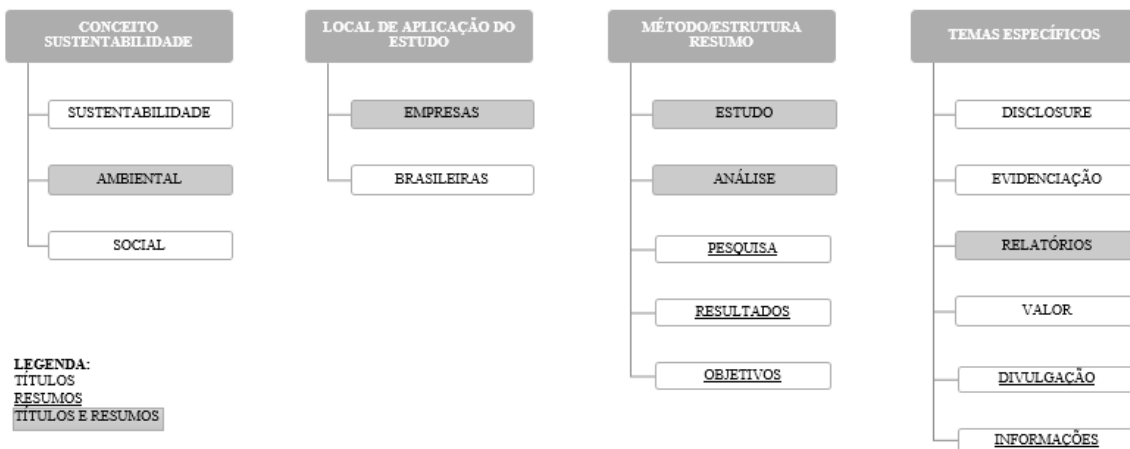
CONCEITO SUSTENTABILIDADE

SUSTENTABILIDADE

AMBIENTAL

SOCIAL

LOCAL DE APLICAÇÃO DO ESTUDO

EMPRESAS

BRASILEIRAS

MÉTODO/ESTRUTURA RESUMO

ESTUDO

ANÁLISE

PESQUISA

RESULTADOS

OBJETIVOS

TEMAS ESPECÍFICOS

DISCLOSURE

EVIDENCIAÇÃO

RELATÓRIOS

VALOR

DIVULGAÇÃO

INFORMAÇÕES

LEGENDA:
TÍTULOS
RESUMOS
TÍTULOS E RESUMOS